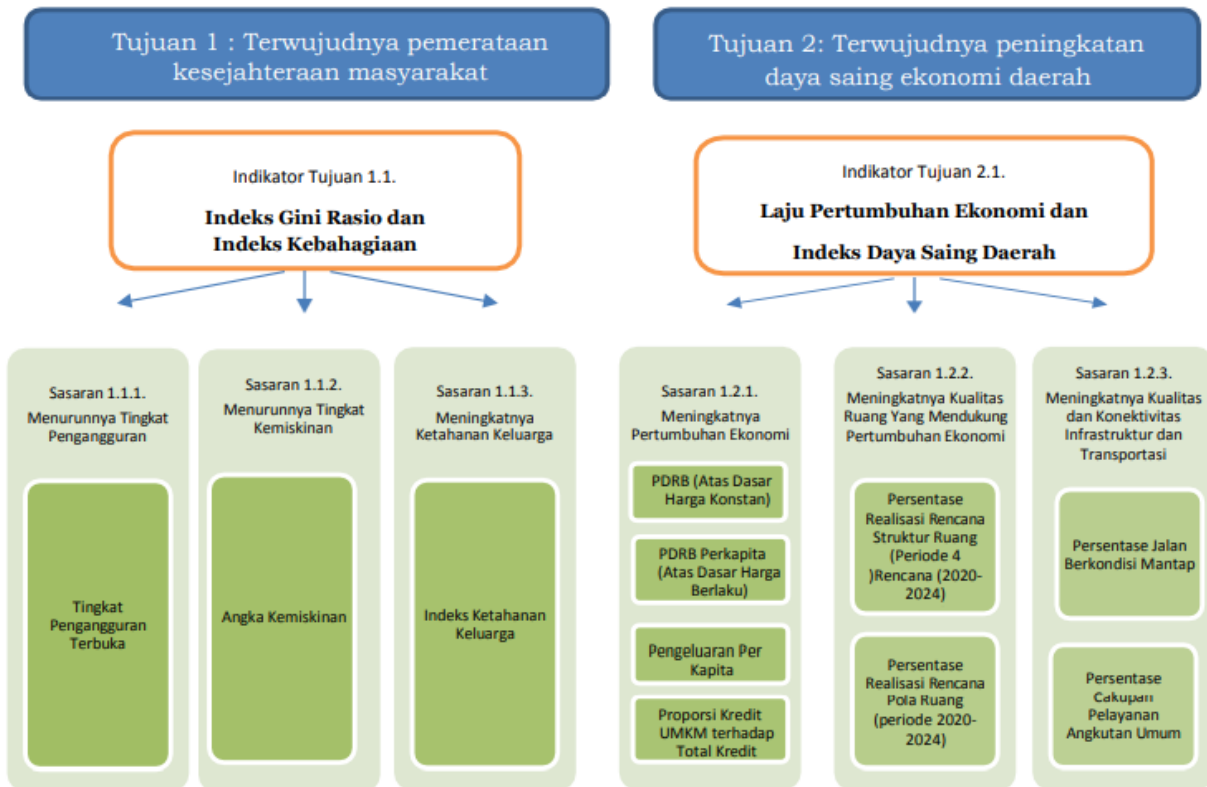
Tujuan 1 : Terwujudnya pemerataan kesejahteraan masyarakat

Tujuan 2: Terwujudnya peningkatan daya saing ekonomi daerah

Indikator Tujuan 1.1.

Indeks Gini Rasio dan Indeks Kebahagiaan

Indikator Tujuan 2.1.

Laju Pertumbuhan Ekonomi dan

Indeks Daya Saing Daerah

Sasaran 1.1.1.
Menurunnya Tingkat Pengangguran

Tingkat Pengangguran Terbuka

Sasaran 1.1.2.
Menurunnya Tingkat Kemiskinan

Angka Kemiskinan

Sasaran 1.1.3.
Meningkatnya Ketahanan Keluarga

Indeks Ketahanan Keluarga

Sasaran 1.2.1.
Meningkatnya Pertumbuhan Ekonomi

PDRB (Atas Dasar Harga Konstan)

PDRB Perkapita (Atas Dasar Harga Berlaku)

Pengeluaran Per Kapita

Proporsi Kredit UMKM terhadap Total Kredit

Sasaran 1.2.2.
Meningkatnya Kualitas Ruang Yang Mendukung Pertumbuhan Ekonomi

Persentase Realisasi Rencana Struktur Ruang (Periode 4 )Rencana (2020-2024)

Persentase Realisasi Rencana Pola Ruang (periode 2020-2024)

Sasaran 1.2.3.
Meningkatnya Kualitas dan Konektivitas Infrastruktur dan Transportasi

Persentase Jalan Berkondisi Mantap

Persentase Cakupan Pelayanan Angkutan Umum